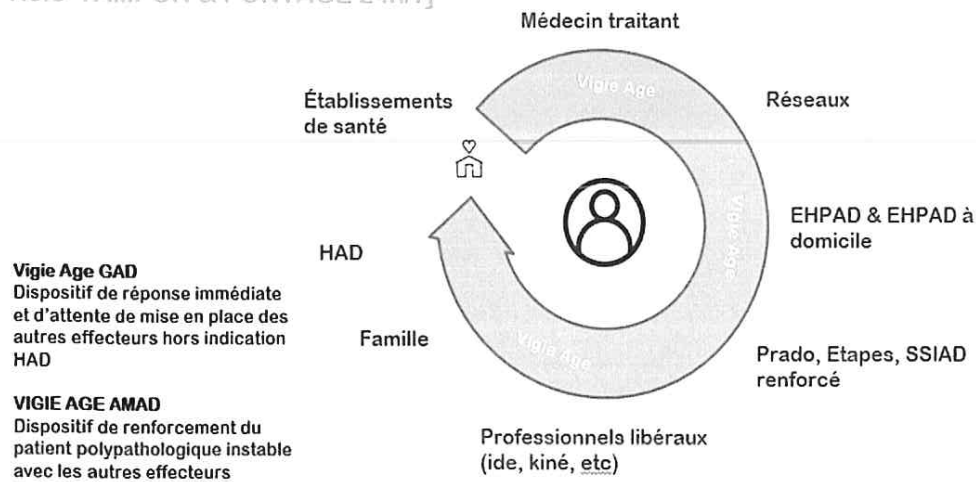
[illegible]

Médecin traitant

Vigie Age

Établissements de santé

Réseaux

Vigie Age

EHPAD & EHPAD à domicile

HAD

Vigie Age GAD
Dispositif de réponse immédiate et d'attente de mise en place des autres effecteurs hors indication HAD

VIGIE AGE AMAD
Dispositif de renforcement du patient polypathologique instable avec les autres effecteurs

Famille

Vigie Age

Prado, Etapes, SSIAD renforcé

Professionnels libéraux (ide, kiné, etc)